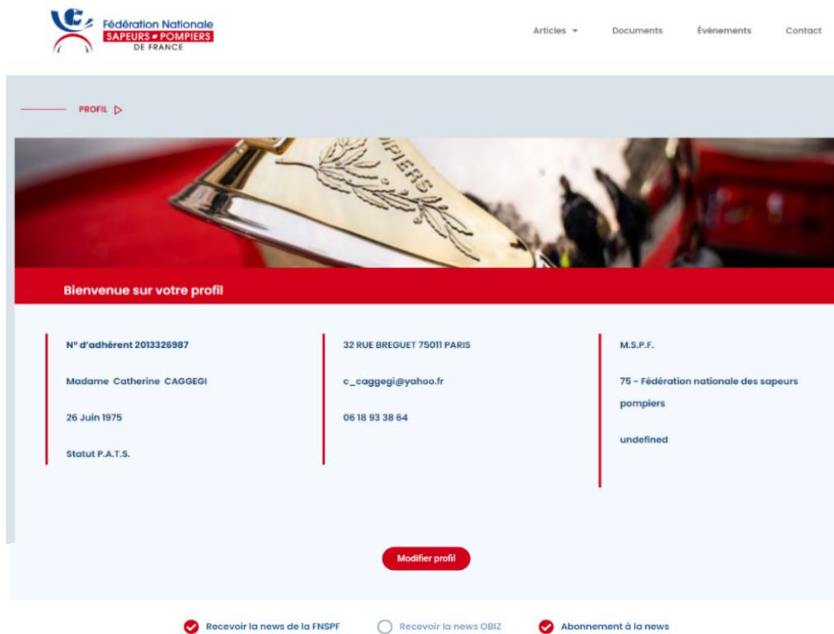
Fédération Nationale
SAPEURS POMPIERS
DE FRANCE

Articles Documents Événements Contact

PROFIL

Bienvenue sur votre profil

N° d'adhérent 2013326987

Madame Catherine CAGGEGI

26 Juin 1975

Statut P.A.T.S.

32 RUE BREGUET 75011 PARIS

c_caggegi@yahoo.fr

06 18 93 38 64

M.S.P.F.

75 - Fédération nationale des sapeurs pompiers

undefined

Modifier profil

Recevoir la news de la FNSPF Recevoir la news OBIZ Abonnement à la news